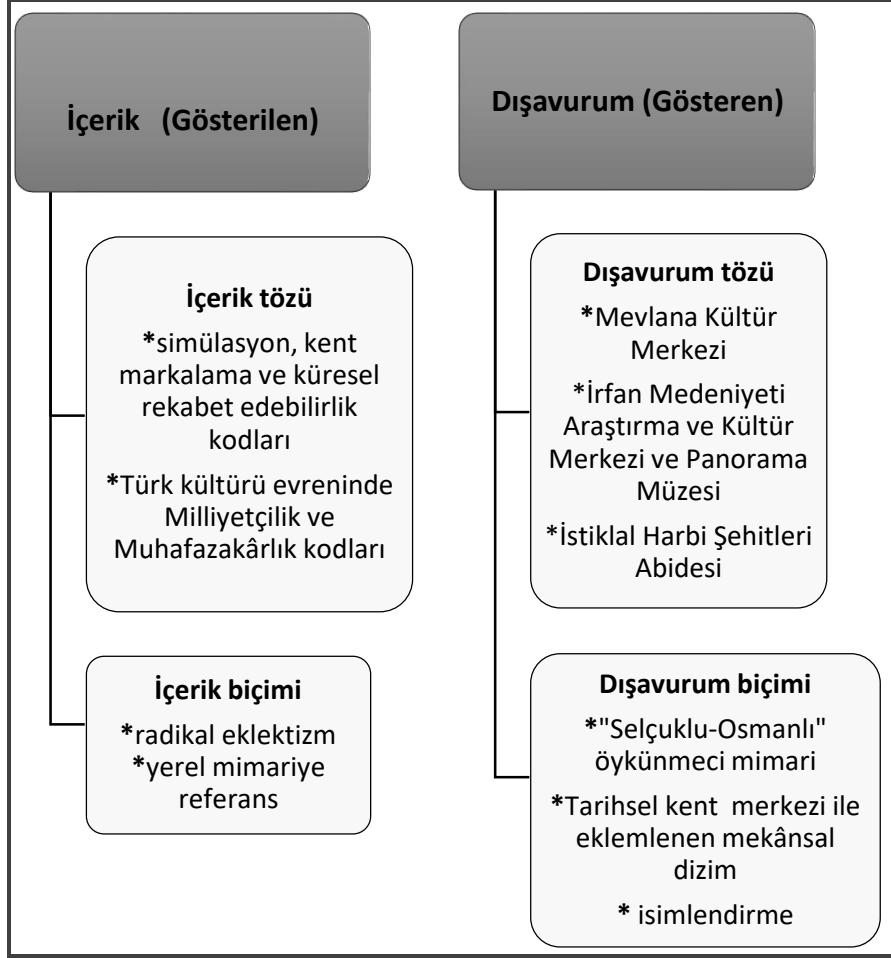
İçerik (Gösterilen)

İçerik tözü

*simülasyon, kent markalama ve küresel rekabet edebilirlik kodları

*Türk kültürü evreninde Milliyetçilik ve Muhafazakârlık kodları

İçerik biçimi

*radikal eklektizm

*yerel mimariye referans

Dışavurum (Gösteren)

Dışavurum tözü

*Mevlana Kültür Merkezi

*İrfan Medeniyeti Araştırma ve Kültür Merkezi ve Panorama Müzesi

*İstiklal Harbi Şehitleri Abidesi

Dışavurum biçimi

*"Selçuklu-Osmanlı" öykünmeci mimari

*Tarihsel kent merkezi ile eklemlenen mekânsal dizim

* isimlendirme